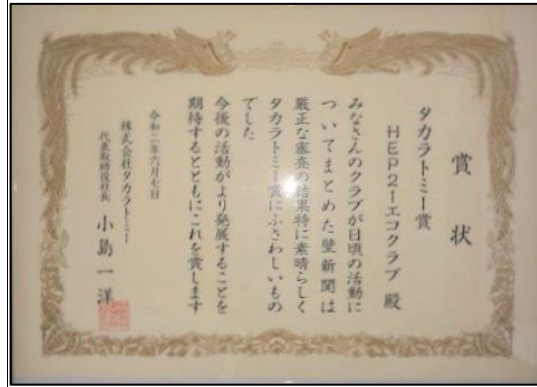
賞状

タカラトミー賞

HEP21エコクラブ 殿

みなさんのクラブが日頃の活動について まとめた壁新聞は厳正な審査の結果特に素晴らしくタカラトミー賞にふさわしいものでした

今後の活動がより発展することを期待するとともにこれを賞します

令和二年六月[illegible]日

株式会社タカラトミー
代表取締役社長

小島一洋